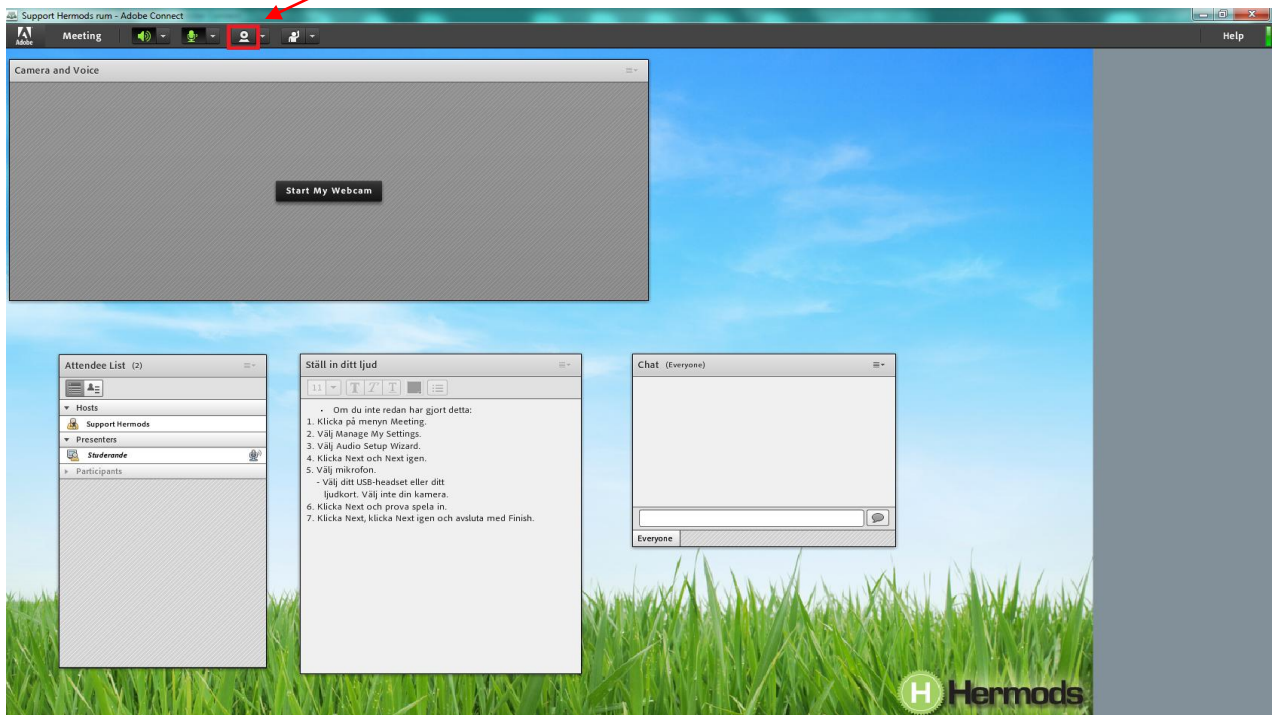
Support Hermods rum - Adobe Connect

Adobe Meeting Help

Camera and Voice

Start My Webcam

Attendee List (2)

Hosts
Support Hermods
Presenters
Studerande
Participants

Ställ in ditt ljud

11

• Om du inte redan har gjort detta:
1. Klicka på menyn Meeting.
2. Välj Manage My Settings.
3. Välj Audio Setup Wizard.
4. Klicka Next och Next igen.
5. Välj mikrofon.
- Välj ditt USB-headset eller ditt ljudkort. Välj inte din kamera.
6. Klicka Next och prova spela in.
7. Klicka Next, klicka Next igen och avsluta med Finish.

Chat (Everyone)

Everyone

H Hermods